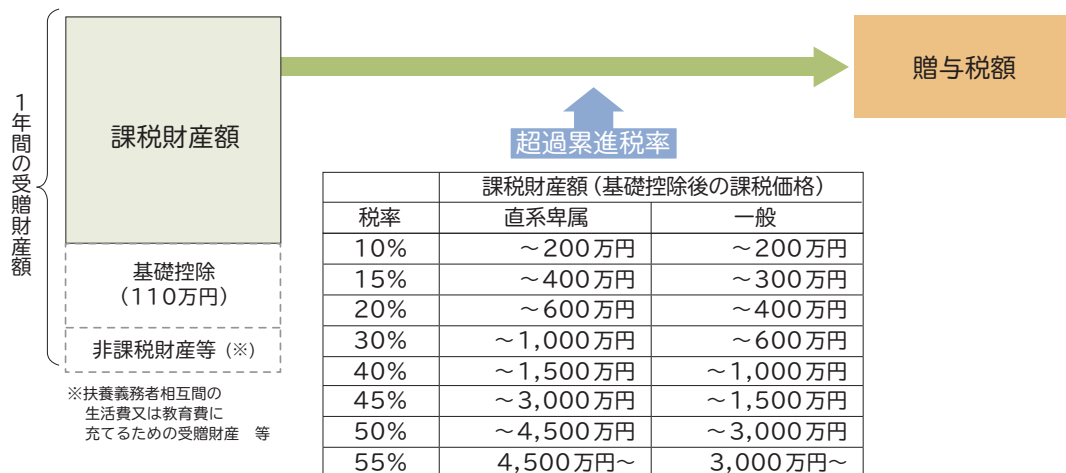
1年間の受贈財産額

課税財産額

基礎控除
（110万円）

非課税財産等（※）

※扶養義務者相互間の
生活費又は教育費に
充てるための受贈財産　等

贈与税額

超過累進税率

| | 課税財産額（基礎控除後の課税価格） | |
|---|---|---|
| 税率 | 直系卑属 | 一般 |
| 10% | ～200万円 | ～200万円 |
| 15% | ～400万円 | ～300万円 |
| 20% | ～600万円 | ～400万円 |
| 30% | ～1,000万円 | ～600万円 |
| 40% | ～1,500万円 | ～1,000万円 |
| 45% | ～3,000万円 | ～1,500万円 |
| 50% | ～4,500万円 | ～3,000万円 |
| 55% | 4,500万円～ | 3,000万円～ |